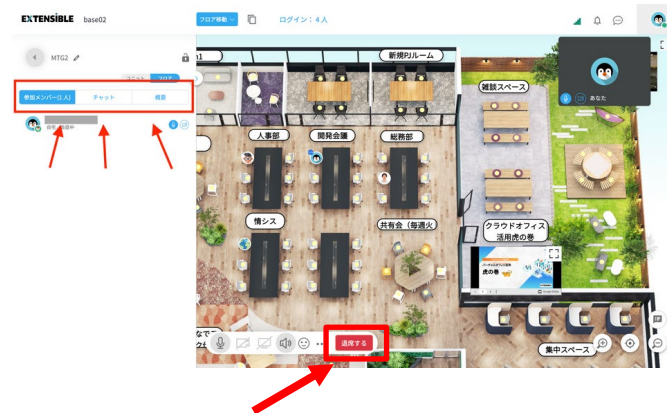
EXTENSIBLE base02

フロア移動

ログイン：4人

MTG2

参加メンバー(1人)

チャット

概要

新規PJルーム

雑談スペース

あなた

人事部

開発会議

総務部

情シス

共有会（毎週火

クラウドオフィス活用虎の巻

虎の巻

退席する

集中スペース